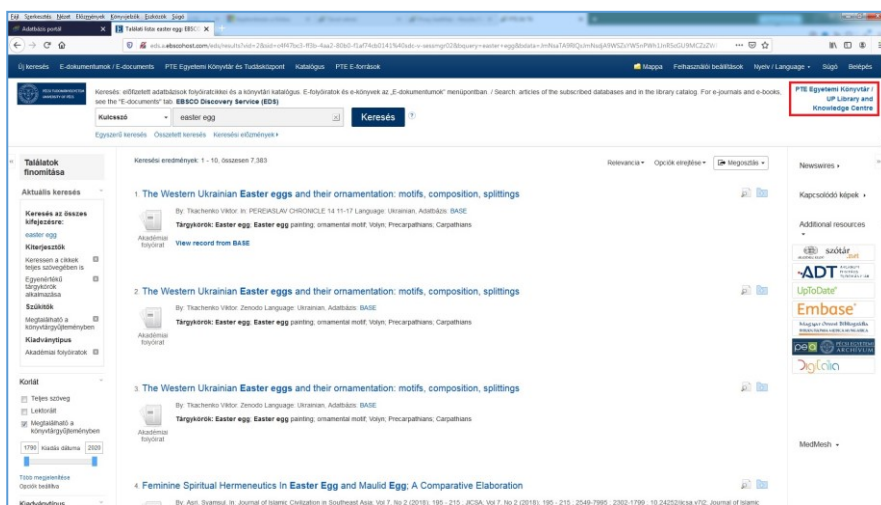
Fájl Szerkesztés Nézet Előzmények Könyvjelzők Eszközök Súgó

Adatbázis portál

Találati lista: easter egg: EBSCO

eds.a.ebscohost.com/eds/results?vid=2&sid=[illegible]

Új keresés E-dokumentumok / E-documents PTE Egyetemi Könyvtár és Tudásközpont Katalógus PTE E-források

Mappa Felhasználói beállítások Nyelv / Language Súgó Belépés

Keresés: előfizetett adatbázisok folyóiratcikkei és a könyvtári katalógus. E-folyóiratok és e-könyvek az „E-dokumentumok" menüpontban. / Search: articles of the subscribed databases and in the library catalog. For e-journals and e-books, see the "E-documents" tab. EBSCO Discovery Service (EDS)

PTE Egyetemi Könyvtár / UP Library and Knowledge Centre

Kulcsszó easter egg Keresés

Egyszerű keresés Összetett keresés Keresési előzmények

Találatok finomítása

Aktuális keresés

Keresés az összes kifejezésre:
easter egg

Kiterjesztők
Keressen a cikkek teljes szövegében is
Egyenértékű tárgykörök alkalmazása

Szűkítők
Megtalálható a könyvtárgyűjteményben
Kiadványtípus
Akadémiai folyóiratok

Korlát
Teljes szöveg
Lektorált
Megtalálható a könyvtárgyűjteményben
1790 Kiadás dátuma 2020

Több megjelenítése
Opciók beállítása

Kiadványtípus

Keresési eredmények: 1 - 10, összesen 7,383

Relevancia Opciók elrejtése Megosztás

1. The Western Ukrainian Easter eggs and their ornamentation: motifs, composition, splittings
By: Tkachenko Viktor. In: PEREIASLAV CHRONICLE 14 11-17 Language: Ukrainian, Adatbázis: BASE
Tárgykörök: Easter egg; Easter egg painting; ornamental motif; Volyn; Precarpathians; Carpathians
Akadémiai folyóirat
View record from BASE

2. The Western Ukrainian Easter eggs and their ornamentation: motifs, composition, splittings
By: Tkachenko Viktor. Zenodo Language: Ukrainian, Adatbázis: BASE
Tárgykörök: Easter egg; Easter egg painting; ornamental motif; Volyn; Precarpathians; Carpathians
Akadémiai folyóirat

3. The Western Ukrainian Easter eggs and their ornamentation: motifs, composition, splittings
By: Tkachenko Viktor. Zenodo Language: Ukrainian, Adatbázis: BASE
Tárgykörök: Easter egg; Easter egg painting; ornamental motif; Volyn; Precarpathians; Carpathians
Akadémiai folyóirat

4. Feminine Spiritual Hermeneutics In Easter Egg and Maulid Egg; A Comparative Elaboration
By: Asri, Syamsul. In: Journal of Islamic Civilization in Southeast Asia. Vol 7, No 2 (2018); 195 - 215 ; JICSA; Vol 7, No 2 (2018); 195 - 215 ; 2549-7995 ; 2302-1799 ; 10.24252/jicsa.v7i2; Journal of Islamic

Newswires
Kapcsolódó képek
Additional resources
szótár .net
ADT
UpToDate
Embase
Magyar Orvosi Bibliográfia
pea PÉCSI EGYETEMI ARCHÍVUM
Digitália
MedMesh